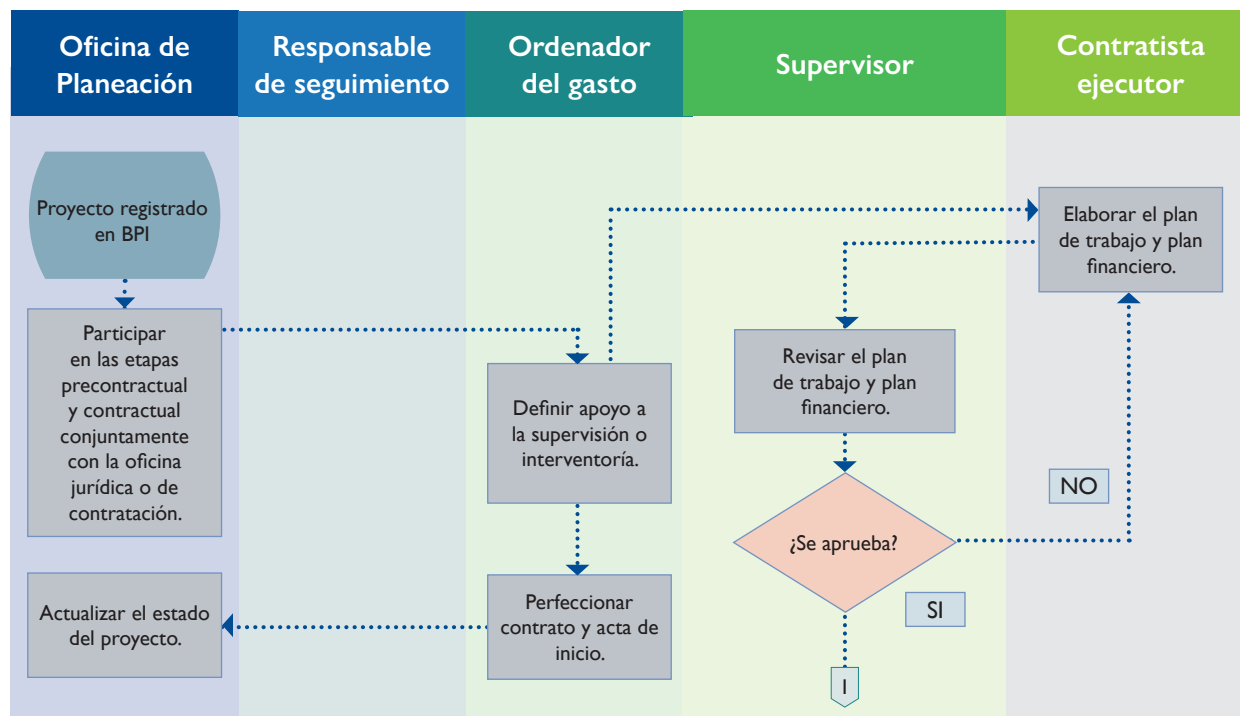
| Oficina de Planeación | Responsable de seguimiento | Ordenador del gasto | Supervisor | Contratista ejecutor |
|---|---|---|---|---|

Proyecto registrado en BPI

Participar en las etapas precontractual y contractual conjuntamente con la oficina jurídica o de contratación.

Definir apoyo a la supervisión o interventoría.

Elaborar el plan de trabajo y plan financiero.

Revisar el plan de trabajo y plan financiero.

¿Se aprueba?

NO

SI

Perfeccionar contrato y acta de inicio.

Actualizar el estado del proyecto.

I